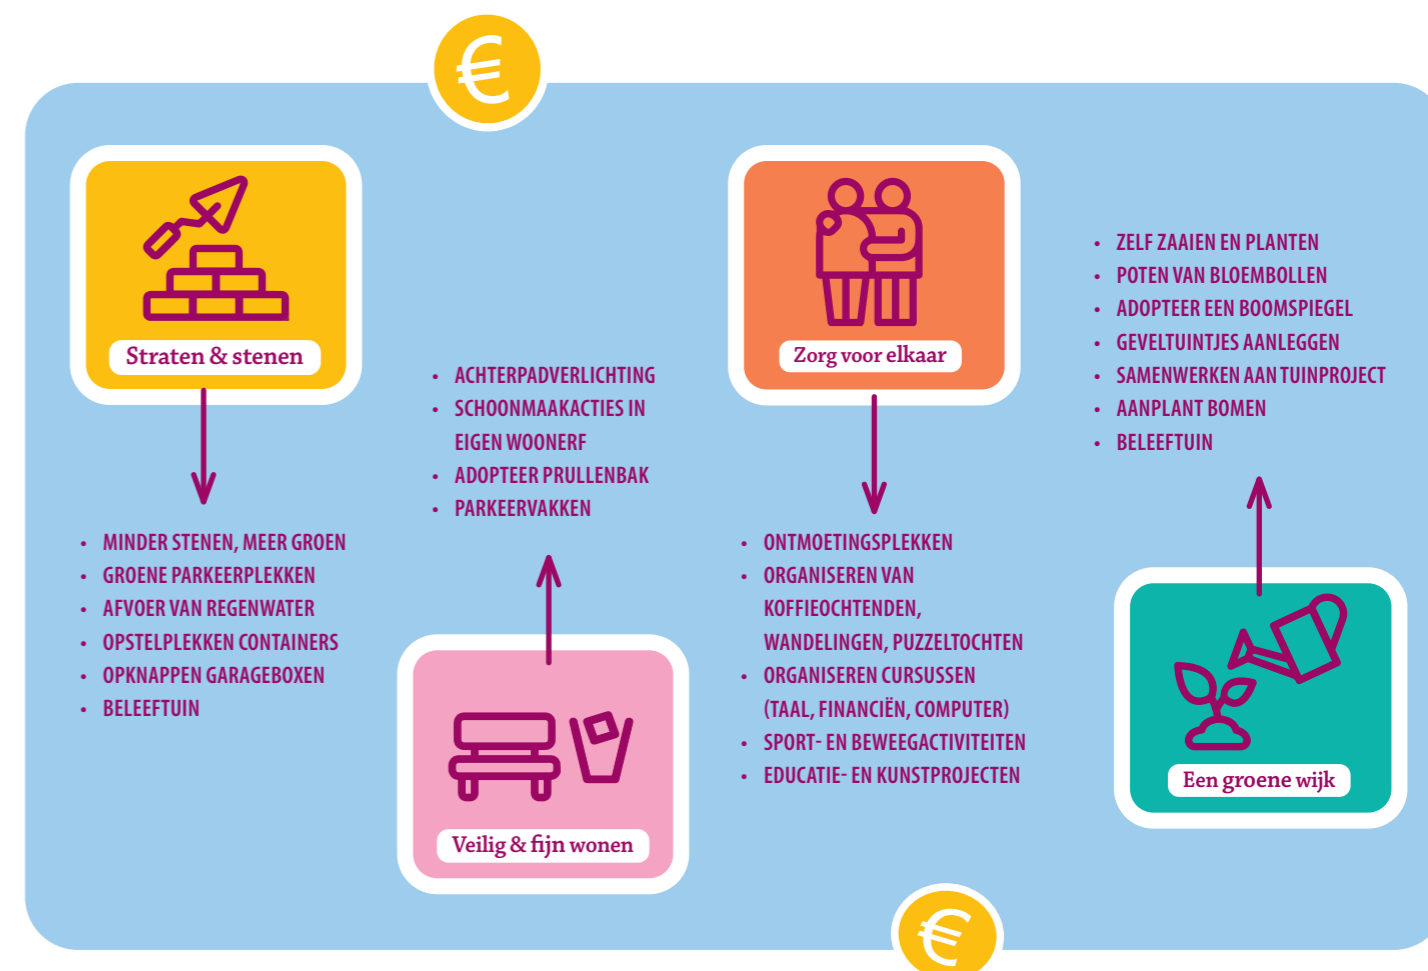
€

Straten & stenen

- MINDER STENEN, MEER GROEN
- GROENE PARKEERPLEKKEN
- AFVOER VAN REGENWATER
- OPSTELPLEKKEN CONTAINERS
- OPKNAPPEN GARAGEBOXEN
- BELEEFTUIN

- ACHTERPADVERLICHTING
- SCHOONMAAKACTIES IN EIGEN WOONERF
- ADOPTEER PRULLENBAK
- PARKEERVAKKEN

Veilig & fijn wonen

Zorg voor elkaar

- ONTMOETINGSPLEKKEN
- ORGANISEREN VAN KOFFIEOCHTENDEN, WANDELINGEN, PUZZELTOCHTEN
- ORGANISEREN CURSUSSEN (TAAL, FINANCIËN, COMPUTER)
- SPORT- EN BEWEEGACTIVITEITEN
- EDUCATIE- EN KUNSTPROJECTEN

- ZELF ZAAIEN EN PLANTEN
- POTEN VAN BLOEMBOLLEN
- ADOPTEER EEN BOOMSPIEGEL
- GEVELTUINTJES AANLEGGEN
- SAMENWERKEN AAN TUINPROJECT
- AANPLANT BOMEN
- BELEEFTUIN

Een groene wijk

€